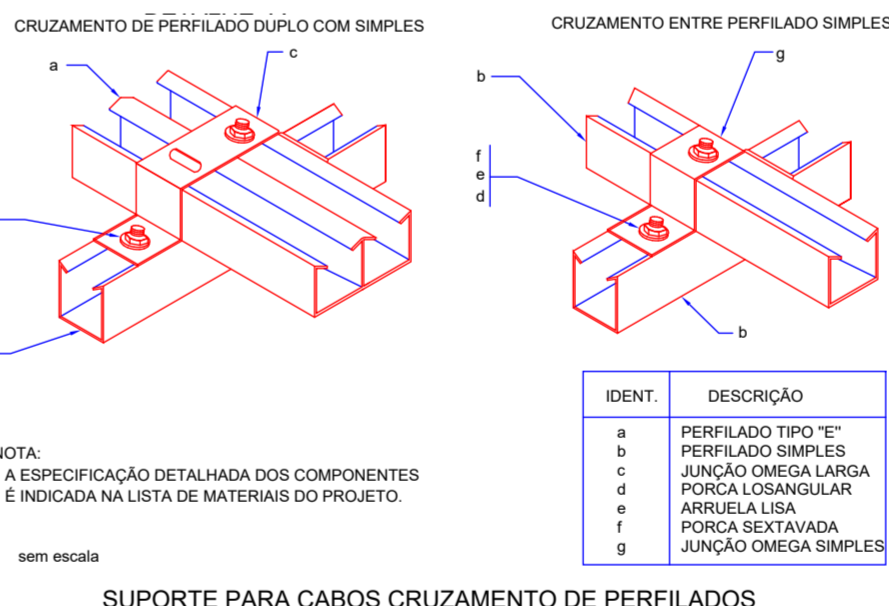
CRUZAMENTO DE PERFILADO DUPLO COM SIMPLES

a

c

CRUZAMENTO ENTRE PERFILADO SIMPLES

b

g

f
e
d

b

| IDENT. | DESCRIÇÃO |
|---|---|
| a | PERFILADO TIPO "E" |
| b | PERFILADO SIMPLES |
| c | JUNÇÃO OMEGA LARGA |
| d | PORCA LOSANGULAR |
| e | ARRUELA LISA |
| f | PORCA SEXTAVADA |
| g | JUNÇÃO OMEGA SIMPLES |

NOTA:
A ESPECIFICAÇÃO DETALHADA DOS COMPONENTES É INDICADA NA LISTA DE MATERIAIS DO PROJETO.

sem escala

SUPORTE PARA CABOS CRUZAMENTO DE PERFILADOS